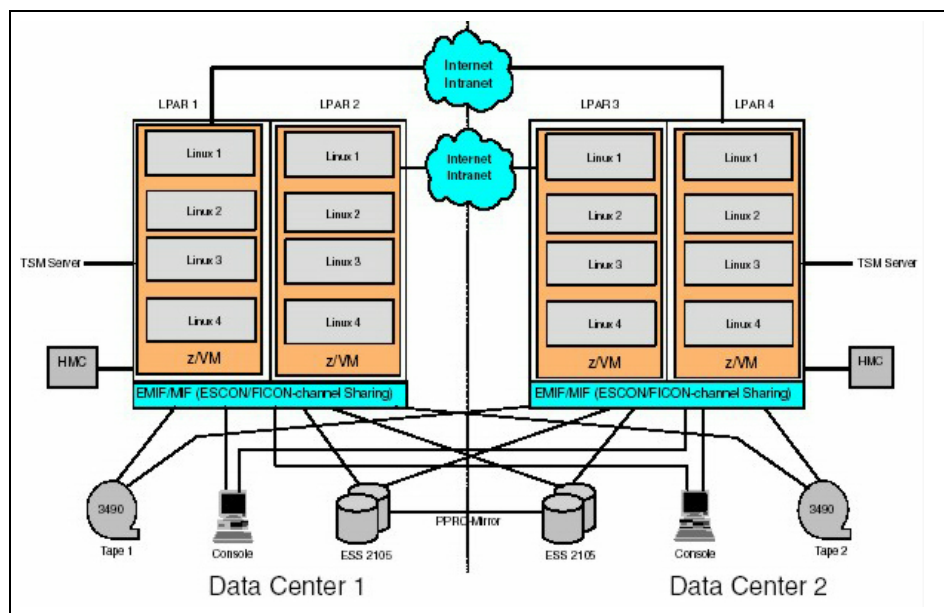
Internet
Intranet

LPAR 1
LPAR 2
LPAR 3
LPAR 4

Internet
Intranet

Linux 1
Linux 2
Linux 3
Linux 4
z/VM

Linux 1
Linux 2
Linux 3
Linux 4
z/VM

Linux 1
Linux 2
Linux 3
Linux 4
z/VM

Linux 1
Linux 2
Linux 3
Linux 4
z/VM

TSM Server
TSM Server

HMC
HMC

EMIF/MIF (ESCON/FICON-channel Sharing)
EMIF/MIF (ESCON/FICON-channel Sharing)

3490
Tape 1
Console
ESS 2105
PPRC-Mirror
ESS 2105
Console
3490
Tape 2

Data Center 1
Data Center 2